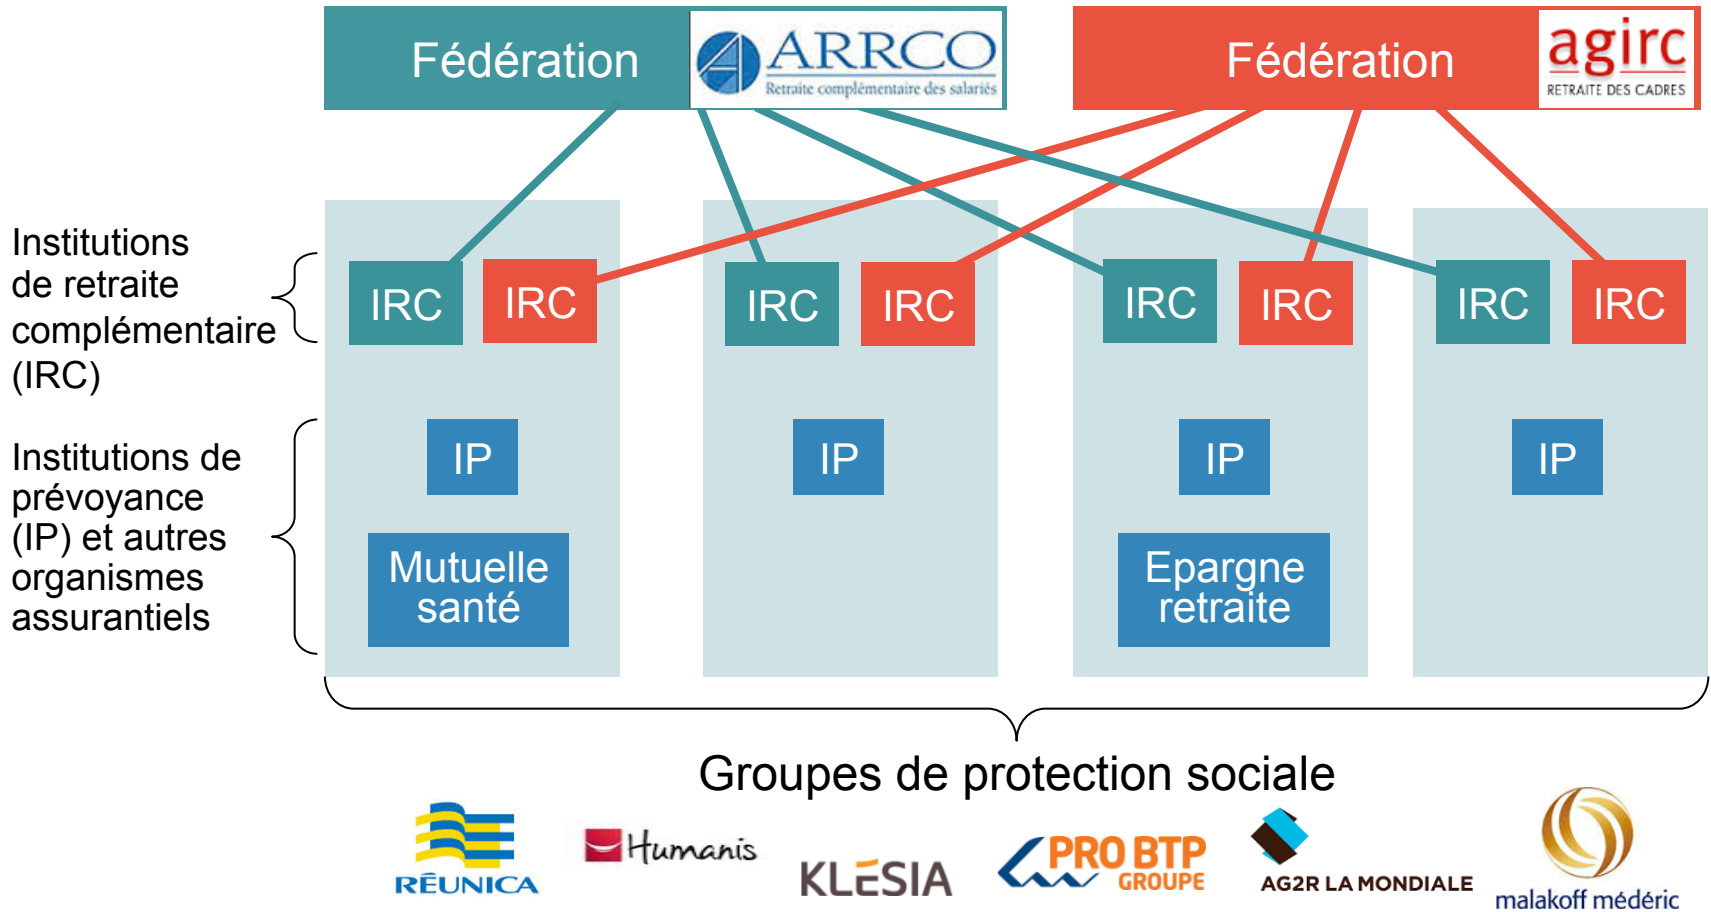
Fédération ARRCO Retraite complémentaire des salariés

Fédération agirc RETRAITE DES CADRES

Institutions de retraite complémentaire (IRC)

Institutions de prévoyance (IP) et autres organismes assurantiels

IRC IRC
IP
Mutuelle santé

IRC IRC
IP

IRC IRC
IP
Epargne retraite

IRC IRC
IP

Groupes de protection sociale

RÉUNICA
Humanis
KLESIA
PRO BTP GROUPE
AG2R LA MONDIALE
malakoff médéric